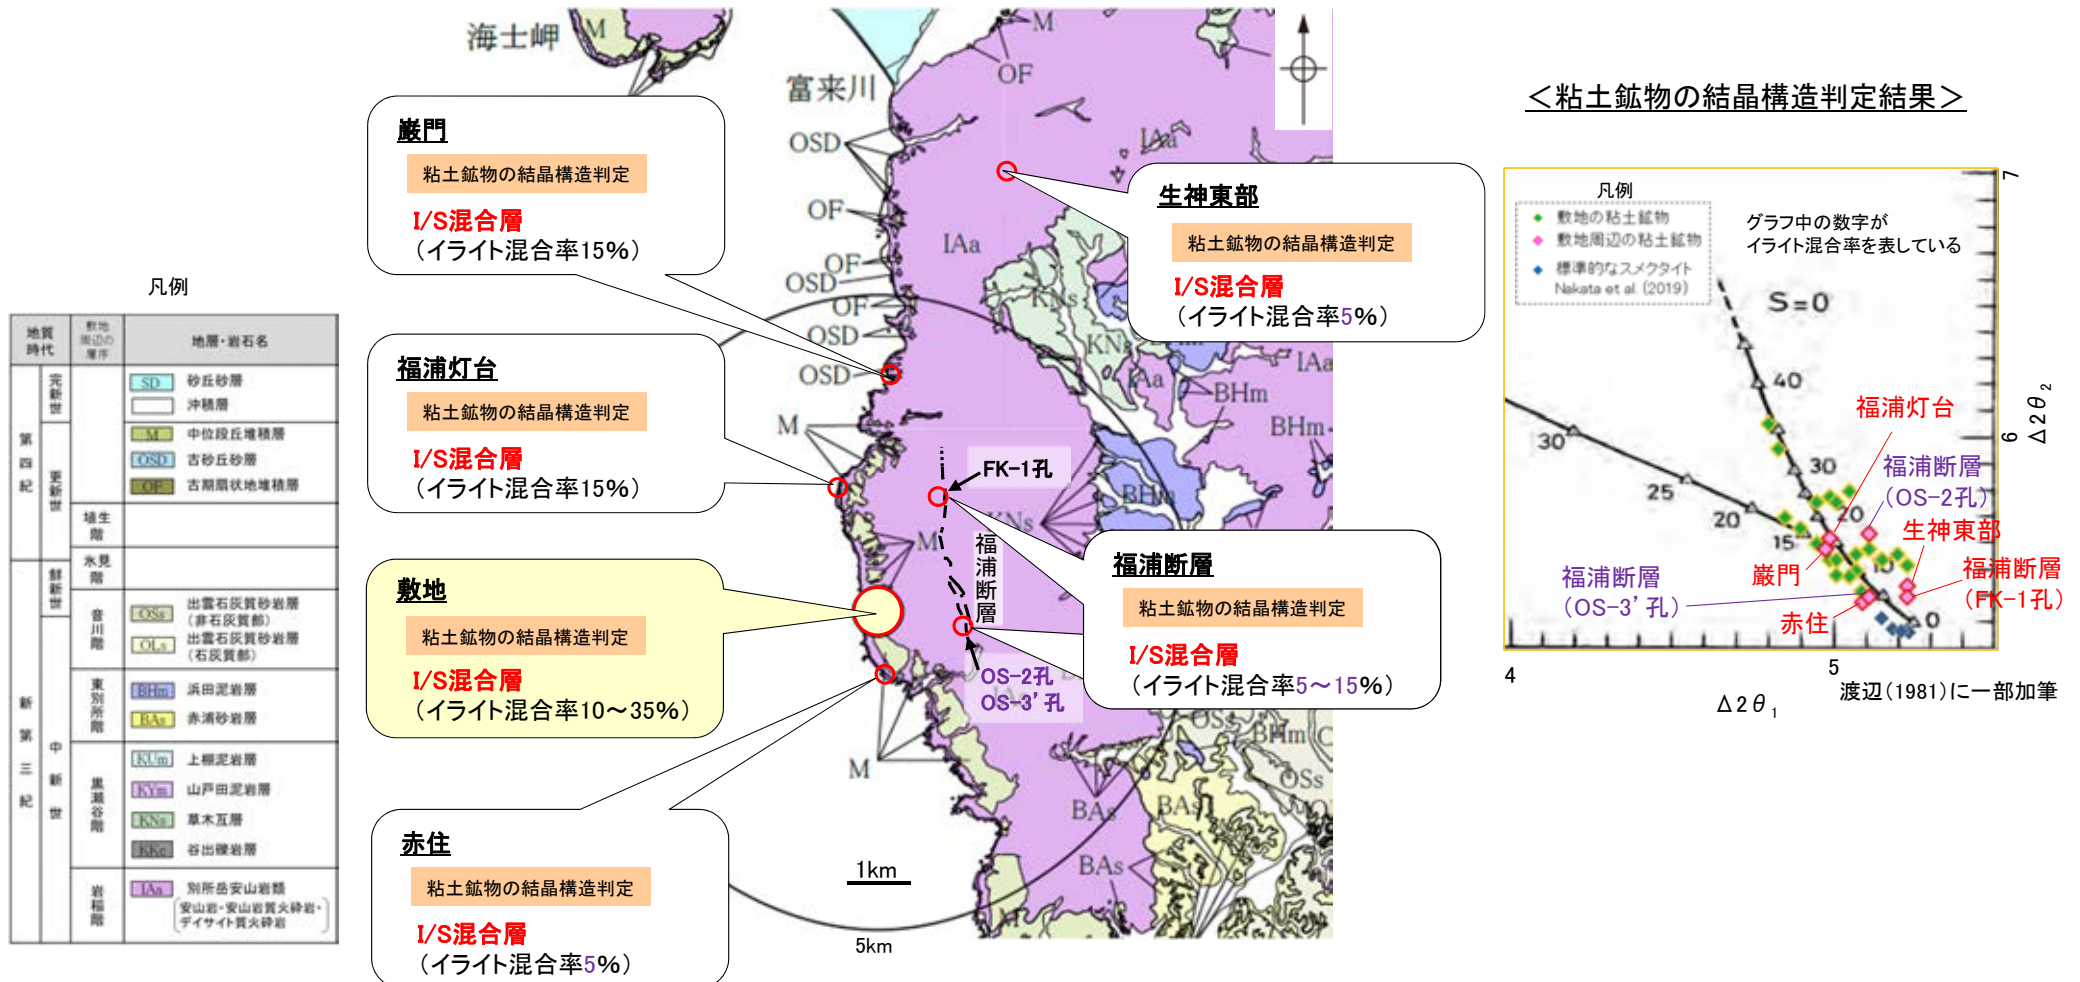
凡例

| 地質時代 | | 敷地周辺の層序 | 地層・岩石名 |
|---|---|---|---|
| 第四紀 | 完新世 | | SD 砂丘砂層 |
| | | | 沖積層 |
| | 更新世 | | M 中位段丘堆積層 |
| | | | OSD 古砂丘砂層 |
| | | | OF 古期扇状地堆積層 |
| | | 埴生階 | |
| 新第三紀 | 鮮新世 | 氷見階 | |
| | 中新世 | 音川階 | OSs 出雲石灰質砂岩層（非石灰質部） |
| | | | OLs 出雲石灰質砂岩層（石灰質部） |
| | | 東別所階 | BHm 浜田泥岩層 |
| | | | BAs 赤浦砂岩層 |
| | | 黒瀬谷階 | KUm 上棚泥岩層 |
| | | | KYm 山戸田泥岩層 |
| | | | KNs 草木互層 |
| | | | KKc 谷出礫岩層 |
| | | 岩稲階 | IAa 別所岳安山岩類 安山岩・安山岩質火砕岩・デイサイト質火砕岩 |

海士岬
富来川
M
OF
OSD
OF
IAa
OSD
OF
OSD
OSD
M
KNs
IAa
BHm
BHm
M
M
BAs
BAs
BAs
OSs
BHm
OSs
IAa

巌門
粘土鉱物の結晶構造判定
I/S混合層
（イライト混合率15%）

福浦灯台
粘土鉱物の結晶構造判定
I/S混合層
（イライト混合率15%）

敷地
粘土鉱物の結晶構造判定
I/S混合層
（イライト混合率10～35%）

赤住
粘土鉱物の結晶構造判定
I/S混合層
（イライト混合率5%）

生神東部
粘土鉱物の結晶構造判定
I/S混合層
（イライト混合率5%）

FK-1孔
福浦断層
OS-2孔
OS-3’孔

福浦断層
粘土鉱物の結晶構造判定
I/S混合層
（イライト混合率5～15%）

1km
5km

＜粘土鉱物の結晶構造判定結果＞

凡例
敷地の粘土鉱物
敷地周辺の粘土鉱物
標準的なスメクタイト Nakata et al. (2019)

グラフ中の数字が
イライト混合率を表している

S=0
40
30
30
25
20
20
15
10
0
福浦灯台
福浦断層（OS-2孔）
生神東部
福浦断層（FK-1孔）
巌門
赤住
福浦断層（OS-3’孔）
7
6
$\Delta 2\theta_2$
4
5
$\Delta 2\theta_1$
渡辺（1981）に一部加筆